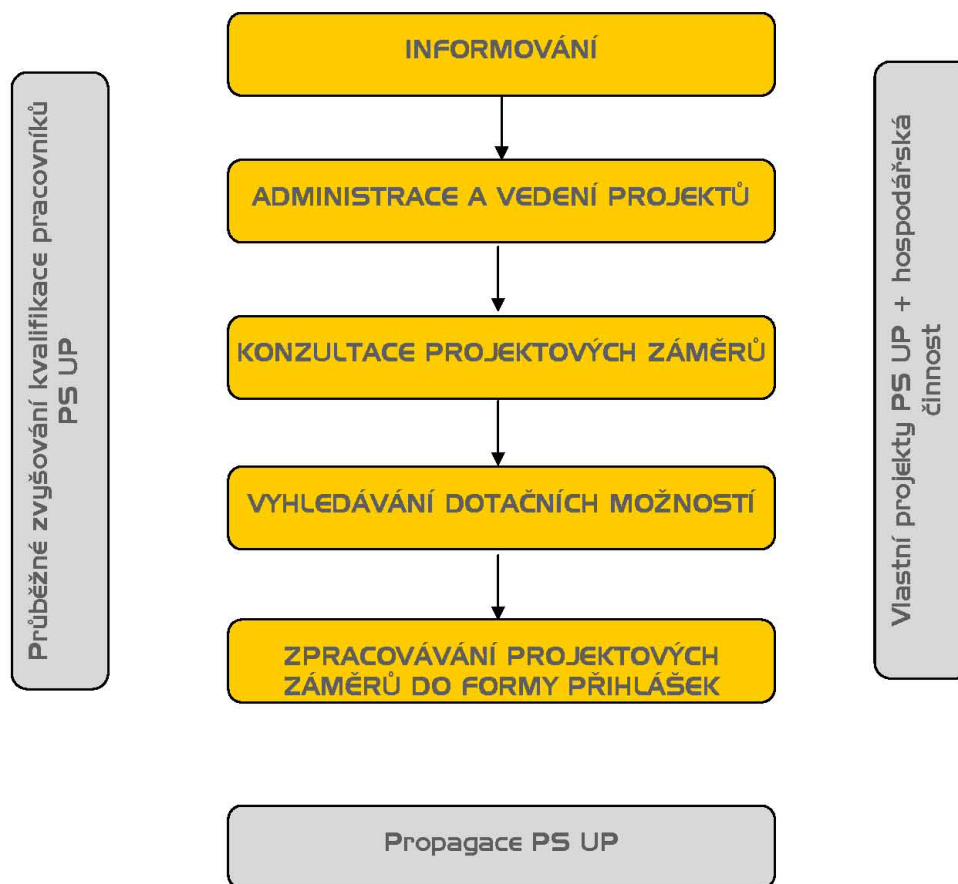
Průběžné zvyšování kvalifikace pracovníků PS UP

INFORMOVÁNÍ

ADMINISTRACE A VEDENÍ PROJEKTŮ

KONZULTACE PROJEKTOVÝCH ZÁMĚRŮ

VYHLEDÁVÁNÍ DOTAČNÍCH MOŽNOSTÍ

ZPRACOVÁVÁNÍ PROJEKTOVÝCH ZÁMĚRŮ DO FORMY PŘIHLÁŠEK

Vlastní projekty PS UP + hospodářská činnost

Propagace PS UP